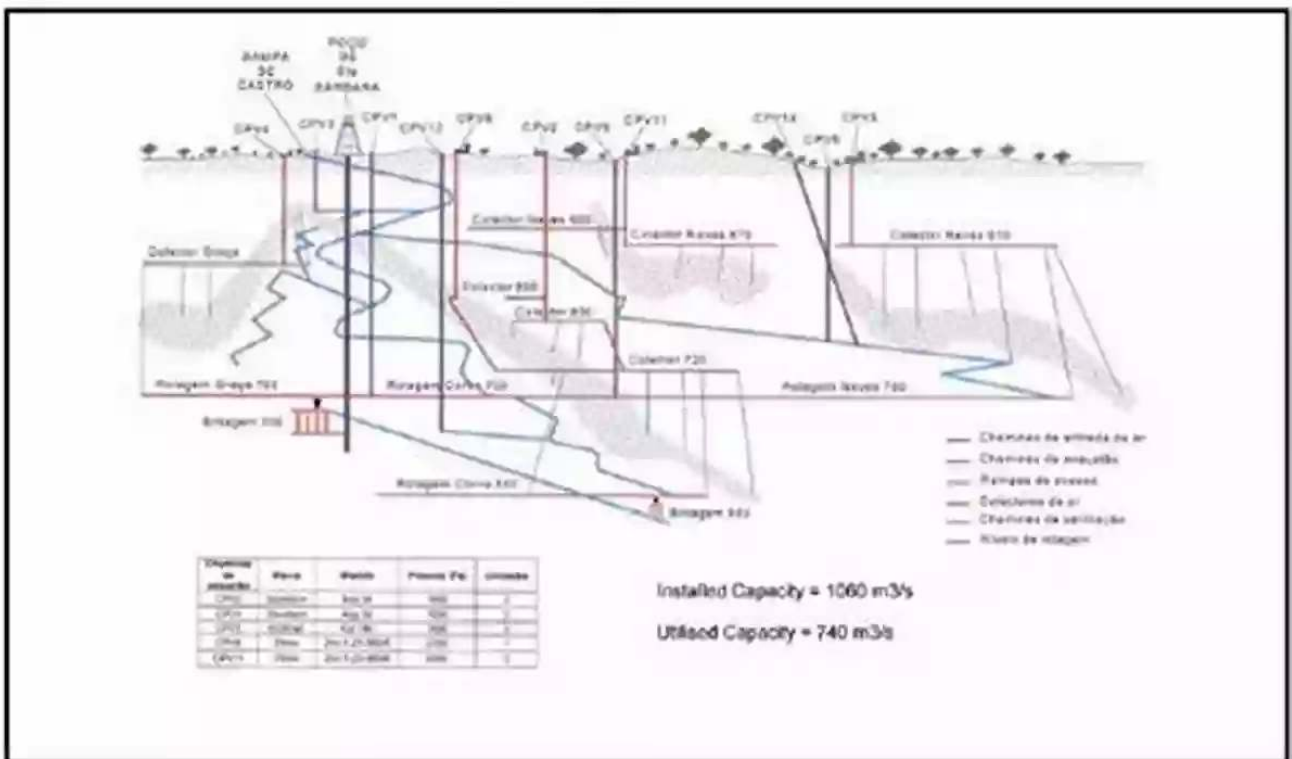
RAMPA DE CASTRO

POÇO DE STA BARBARA

CPV4 CPV3 CPV1 CPV12 CPV8 CPV2 CPV9 CPV11 CPV14 CPV6 CPV5

Colector Neves 800

Colector Neves 870

Colector Neves 810

Colector Graça

Colector 800

Colector 830

Colector 720

Rolagem Graça 700

Rolagem Corvo 700

Rolagem Neves 700

Britagem 700

Rolagem Corvo 550

Britagem 550

Chaminés de entrada de ar
Chaminés de exaustão
Rampas de acesso
Colectores de ar
Chaminés de ventilação
Nível de rolagem

| Chaminé de exaustão | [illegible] | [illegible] | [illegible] | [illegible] |
|---|---|---|---|---|
| CPV2 | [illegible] | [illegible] | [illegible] | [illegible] |
| CPV3 | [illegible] | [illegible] | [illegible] | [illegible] |
| CPV5 | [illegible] | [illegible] | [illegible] | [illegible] |
| CPV4 | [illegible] | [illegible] | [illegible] | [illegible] |
| CPV11 | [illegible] | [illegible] | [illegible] | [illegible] |

Installed Capacity = 1060 m3/s

Utilised Capacity = 740 m3/s